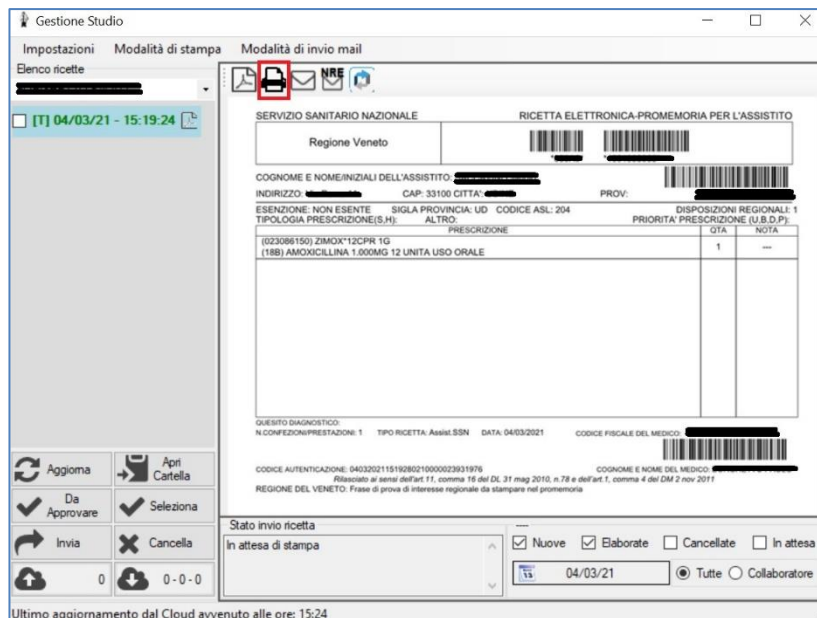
Gestione Studio

Impostazioni Modalità di stampa Modalità di invio mail

Elenco ricette

[T] 04/03/21 - 15:19:24

NRE

SERVIZIO SANITARIO NAZIONALE RICETTA ELETTRONICA-PROMEMORIA PER L'ASSISTITO

Regione Veneto

COGNOME E NOME/INIZIALI DELL'ASSISTITO:
INDIRIZZO: CAP: 33100 CITTA': PROV:

ESENZIONE: NON ESENTE SIGLA PROVINCIA: UD CODICE ASL: 204 DISPOSIZIONI REGIONALI: 1
TIPOLOGIA PRESCRIZIONE(S,H): ALTRO: PRIORITA' PRESCRIZIONE (U,B,D,P):

| PRESCRIZIONE | QTA | NOTA |
|---|---|---|
| (023086150) ZIMOX*12CPR 1G<br>(18B) AMOXICILLINA 1.000MG 12 UNITA USO ORALE | 1 | --- |

QUESITO DIAGNOSTICO:
N.CONFEZIONI/PRESTAZIONI: 1 TIPO RICETTA: Assist.SSN DATA: 04/03/2021 CODICE FISCALE DEL MEDICO:

CODICE AUTENTICAZIONE: 04032021151928021000023931976 COGNOME E NOME DEL MEDICO:
Rilasciato ai sensi dell'art.11, comma 16 del DL 31 mag 2010, n.78 e dell'art.1, comma 4 del DM 2 nov 2011
REGIONE DEL VENETO: Frase di prova di interesse regionale da stampare nel promemoria

Aggiorna
Apri Cartella
Da Approvare
Seleziona
Invia
Cancella
0
0 - 0 - 0

Stato invio ricetta
In attesa di stampa

Nuove Elaborate Cancellate In attesa
04/03/21
Tutte Collaboratore

Ultimo aggiornamento dal Cloud avvenuto alle ore: 15:24